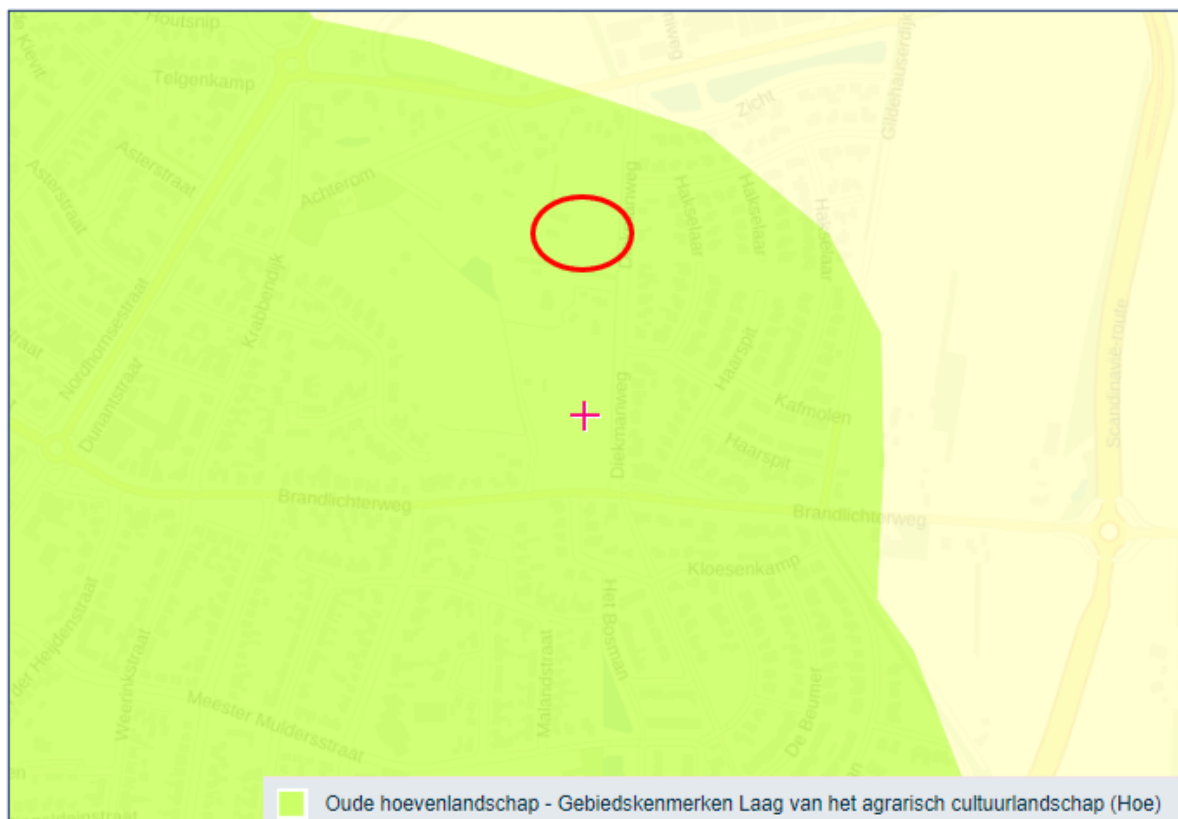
Houtsnip
Kievit
Telgenkamp
Asterstraat
Asterstraat
Achterom
Zicht
Gildehauserdijk
Diekmanweg
Hakselaar
Hakselaar
Hakselaar
Noordhornsestraat
Krabbendijk
Dunantstraat
Haarspit
Kafmolen
Haarspit
Diekmanweg
Brandlichterweg
Brandlichterweg
Scandinavië-route
Kloesenkamp
Het Bosman
Malandstraat
der Heijdenstraat
Weerinkstraat
Meester Muldersstraat
De Beumer
Oude hoevenlandschap - Gebiedskenmerken Laag van het agrarisch cultuurlandschap (Hoe)